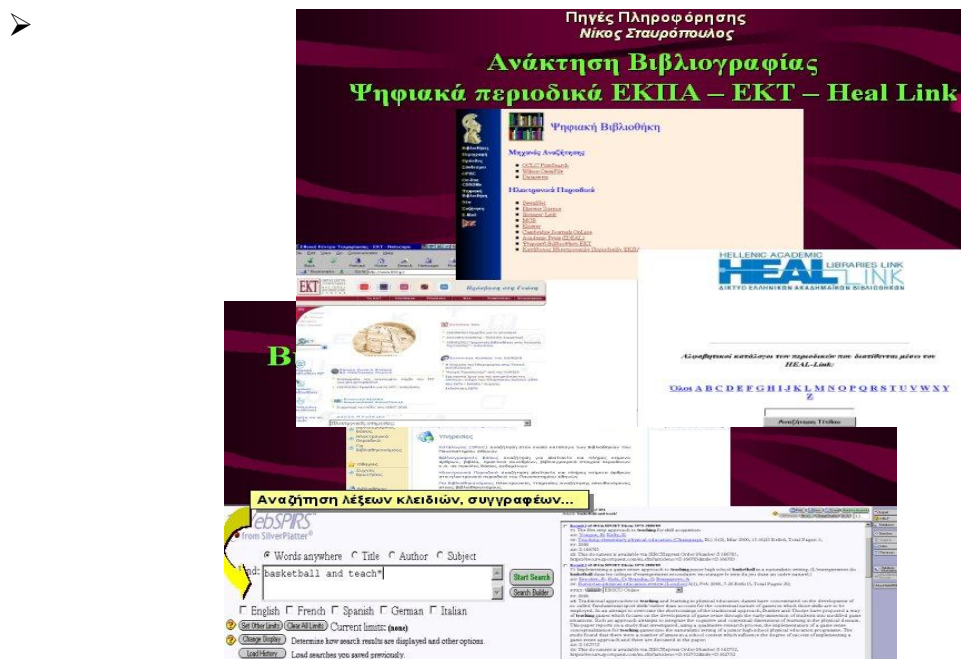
Πηγές Πληροφόρησης
Νίκος Σταυρόπουλος

Ανάκτηση Βιβλιογραφίας
Ψηφιακά περιοδικά ΕΚΠΑ – ΕΚΤ – Heal Link

Ψηφιακή Βιβλιοθήκη

Μηχανές Αναζήτησης

Ηλεκτρονικά Περιοδικά

HELLENIC ACADEMIC
HEAL LIBRARIES LINK
ΔΙΚΤΥΟ ΕΛΛΗΝΙΚΩΝ ΑΚΑΔΗΜΑΪΚΩΝ ΒΙΒΛΙΟΘΗΚΩΝ

Αλφαβητικός κατάλογος των περιοδικών που διατίθενται μέσω του HEAL-Link:

Όλοι A B C D E F G H I J K L M N O P Q R S T U V W X Y Z

Αναζήτηση Τίτλου

EKT

Β

Υπηρεσίες

Αναζήτηση λέξεων κλειδιών, συγγραφέων...

WebSPIRS
from SilverPlatter

Words anywhere Title Author Subject

Find: basketball and teach*

Start Search
Search Builder

English French Spanish German Italian

Set Other Limits Clear All Limits Current limits: (none)

Change Display Determine how search results are displayed and other options.

Load History Load searches you saved previously.